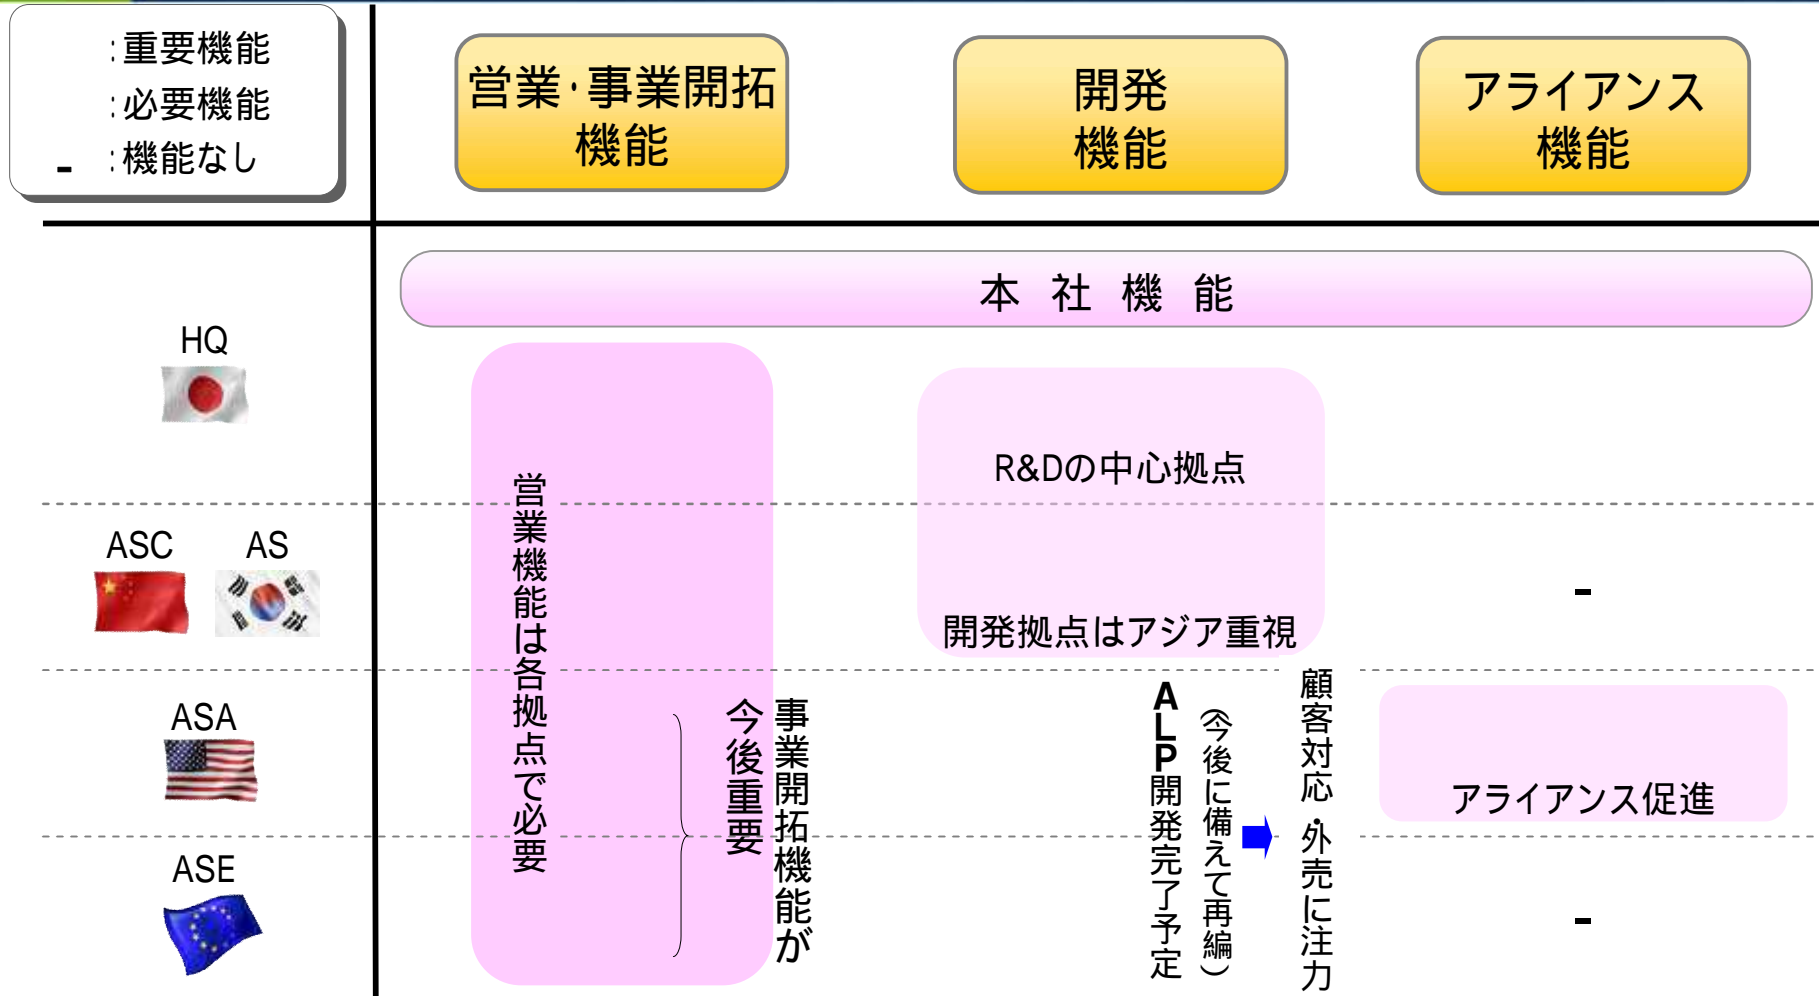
:重要機能
:必要機能
- :機能なし

営業·事業開拓機能

開発機能

アライアンス機能

本 社 機 能

HQ

ASC AS

ASA

ASE

営業機能は各拠点で必要

事業開拓機能が今後重要

R&Dの中心拠点

開発拠点はアジア重視

ALP開発完了予定

(今後に備えて再編)

顧客対応・外売に注力

-

アライアンス促進

-